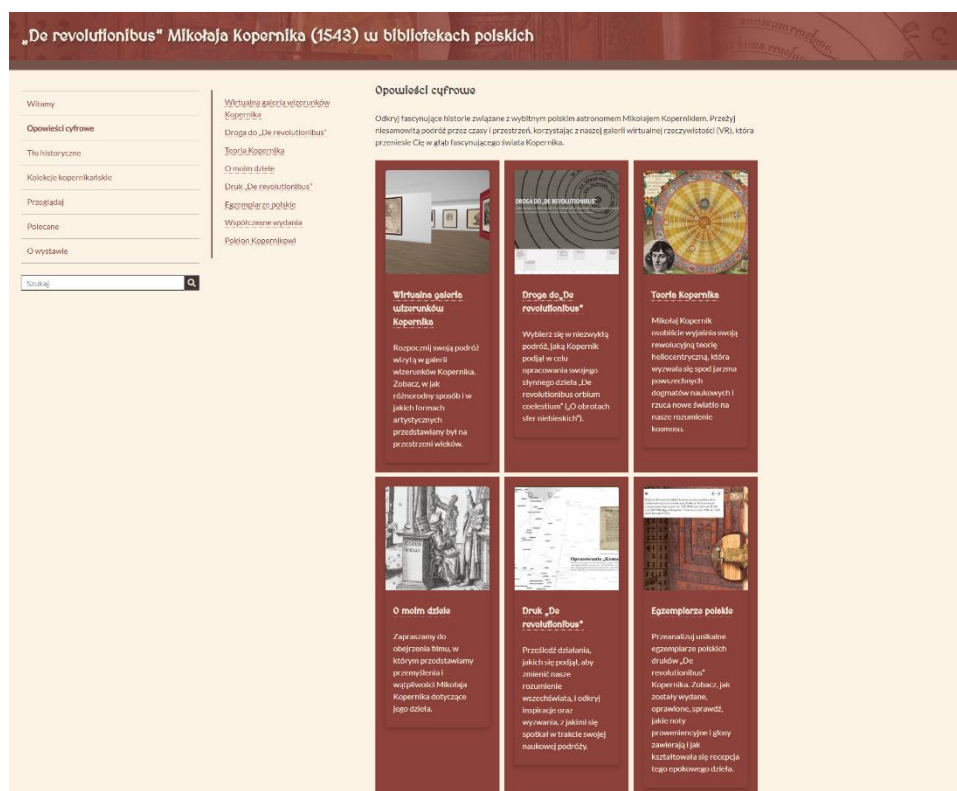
„De revolutionibus" Mikołaja Kopernika (1543) w bibliotekach polskich

Witamy
Opowieści cyfrowe
Tło historyczne
Kolekcje kopernikańskie
Przeglądaj
Polecane
O wystawie

Szukaj

Wirtualna galeria wizerunków Kopernika
Droga do „De revolutionibus"
Teoria Kopernika
O moim dziele
Druk „De revolutionibus"
Egzemplarze polskie
Współczesne wydania
Pokłon Kopernikowi

Opowieści cyfrowe

Odkryj fascynujące historie związane z wybitnym polskim astronomem Mikołajem Kopernikiem. Przeżyj niesamowitą podróż przez czasy i przestrzeń, korzystając z naszej galerii wirtualnej rzeczywistości (VR), która przeniesie Cię w głąb fascynującego świata Kopernika.

Wirtualna galeria wizerunków Kopernika

Rozpocznij swoją podróż wizytą w galerii wizerunków Kopernika. Zobacz, w jak różnorodny sposób i w jakich formach artystycznych przedstawiany był na przestrzeni wieków.

DROGA DO „DE REVOLUTIONIBUS"

Droga do „De revolutionibus"

Wybierz się w niezwykłą podróż, jaką Kopernik podjął w celu opracowania swojego słynnego dzieła „De revolutionibus orbium coelestium" („O obrotach sfer niebieskich").

Teoria Kopernika

Mikołaj Kopernik osobiście wyjaśnia swoją rewolucyjną teorię heliocentryczną, która wyzwala się spod jarzma powszechnych dogmatów naukowych i rzuca nowe światło na nasze rozumienie kosmosu.

O moim dziele

Zapraszamy do obejrzenia filmu, w którym przedstawiamy przemyślenia i wątpliwości Mikołaja Kopernika dotyczące jego dzieła.

Opracowanie „Kom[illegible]

Druk „De revolutionibus"

Prześledź działania, jakich się podjął, aby zmienić nasze rozumienie wszechświata, i odkryj inspiracje oraz wyzwania, z jakimi się spotkał w trakcie swojej naukowej podróży.

Egzemplarze polskie

Przeanalizuj unikalne egzemplarze polskich druków „De revolutionibus" Kopernika. Zobacz, jak zostały wydane, oprawione, sprawdź, jakie noty proweniencyjne i glosy zawierają i jak kształtowała się recepcja tego epokowego dzieła.